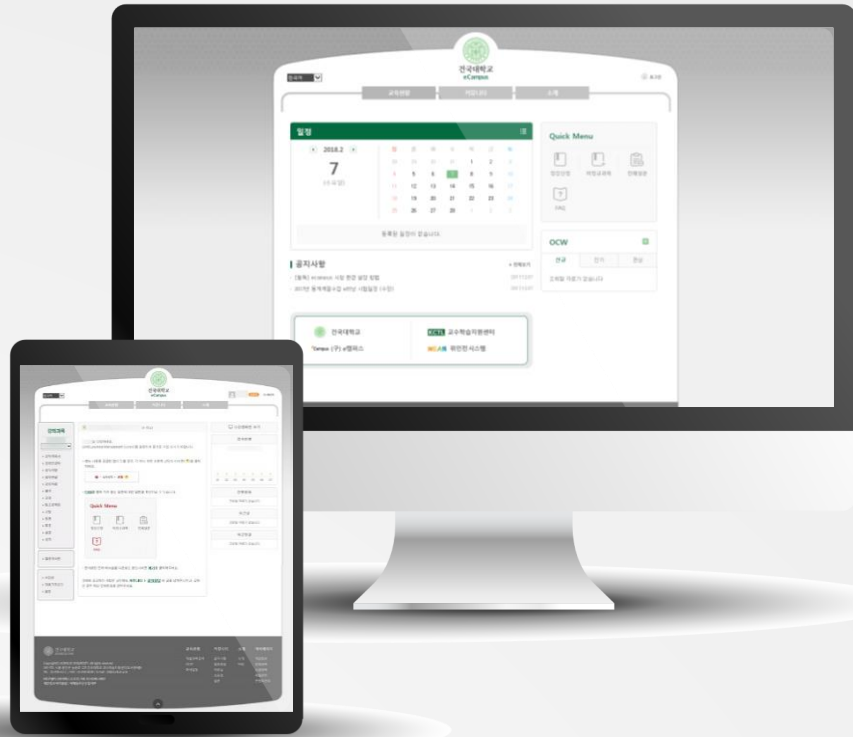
건국대학교
eCampus

교육현황

커뮤니티

소개

일정

2018.2

7

등록된 일정이 없습니다.

Quick Menu

FAQ

OCW

공지사항

건국대학교

교수학습지원센터

eCampus (구) e캠퍼스

위민인 시스템

건국대학교
eCampus

Quick Menu